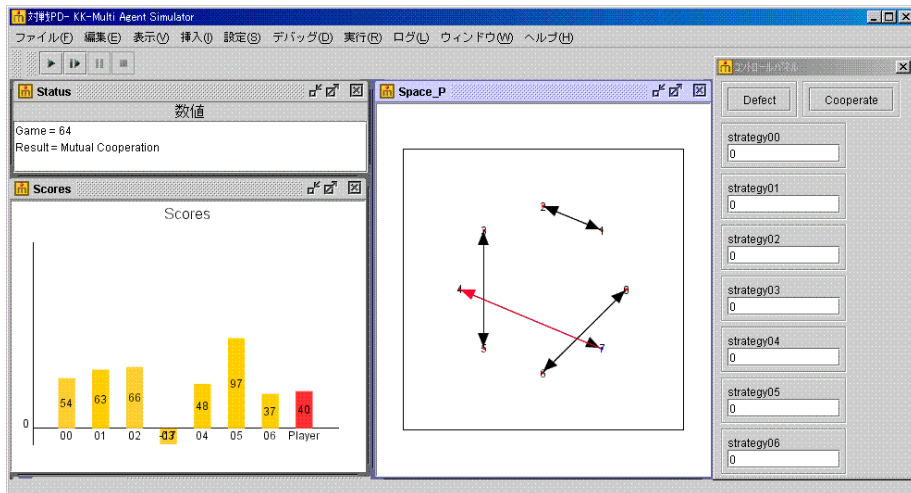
対戦PD- KK-Multi Agent Simulator

ファイル(F) 編集(E) 表示(V) 挿入(I) 設定(S) デバッグ(D) 実行(R) ログ(L) ウィンドウ(W) ヘルプ(H)

Status

数値

Game = 64
Result = Mutual Cooperation

Scores

Scores

0

| 00 | 01 | 02 | 03 | 04 | 05 | 06 | Player |
|---|---|---|---|---|---|---|---|
| 54 | 63 | 66 | -03 | 48 | 97 | 37 | 40 |

Space_P

2
1
3
4
5
6
7
8

コントロールパネル

Defect
Cooperate

strategy00
0
strategy01
0
strategy02
0
strategy03
0
strategy04
0
strategy05
0
strategy06
0